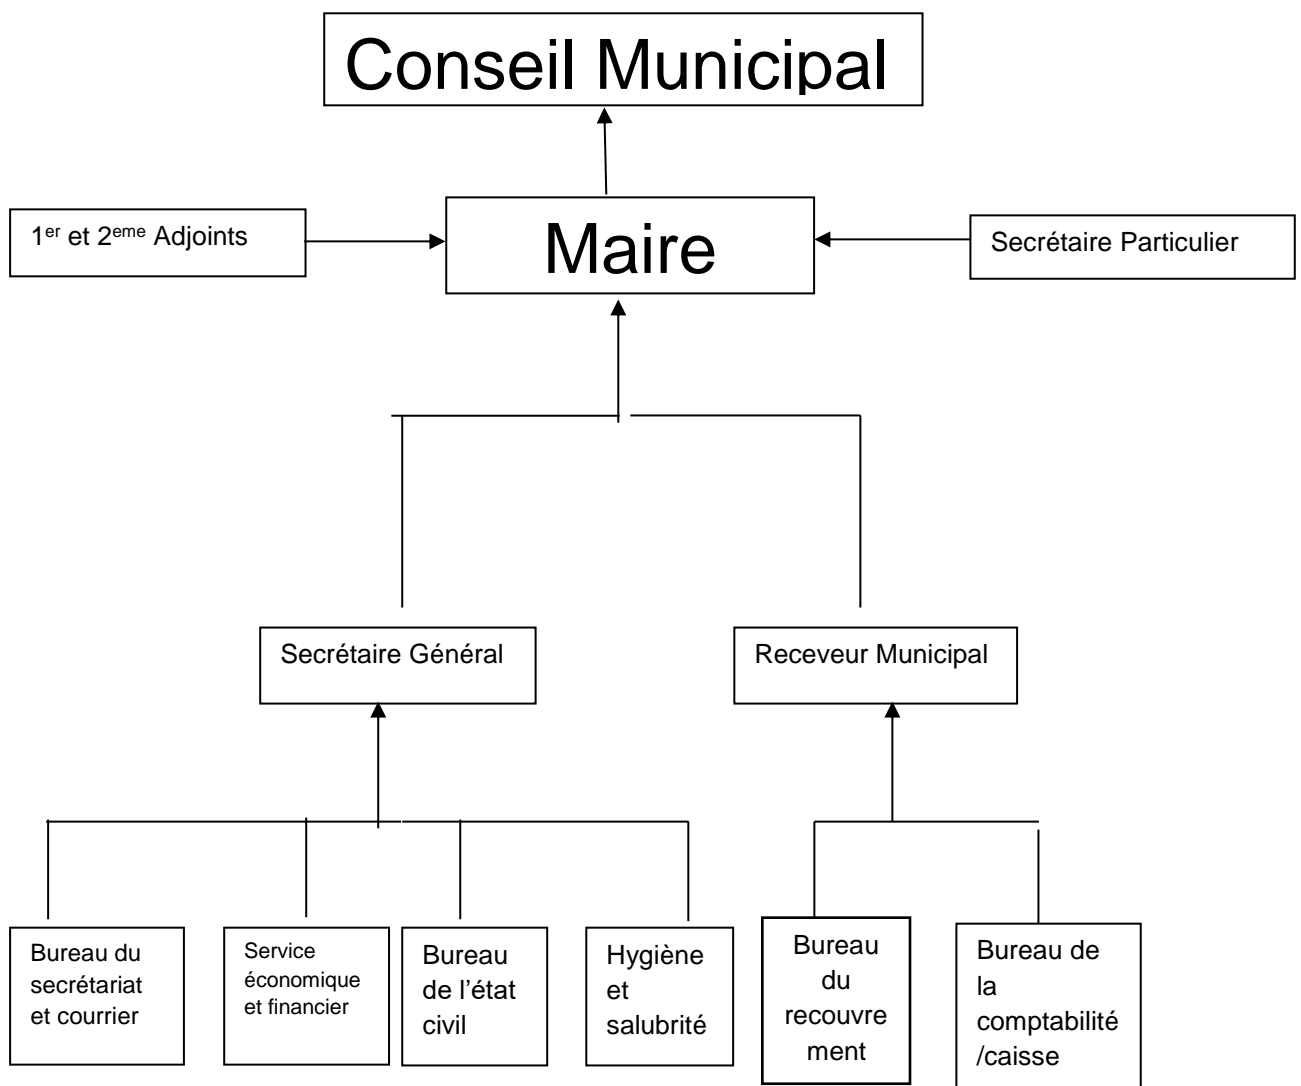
Conseil Municipal

$1^{er}$ et $2^{eme}$ Adjoints

Maire

Secrétaire Particulier

Secrétaire Général

Receveur Municipal

Bureau du secrétariat et courrier

Service économique et financier

Bureau de l'état civil

Hygiène et salubrité

Bureau du recouvrement

Bureau de la comptabilité /caisse